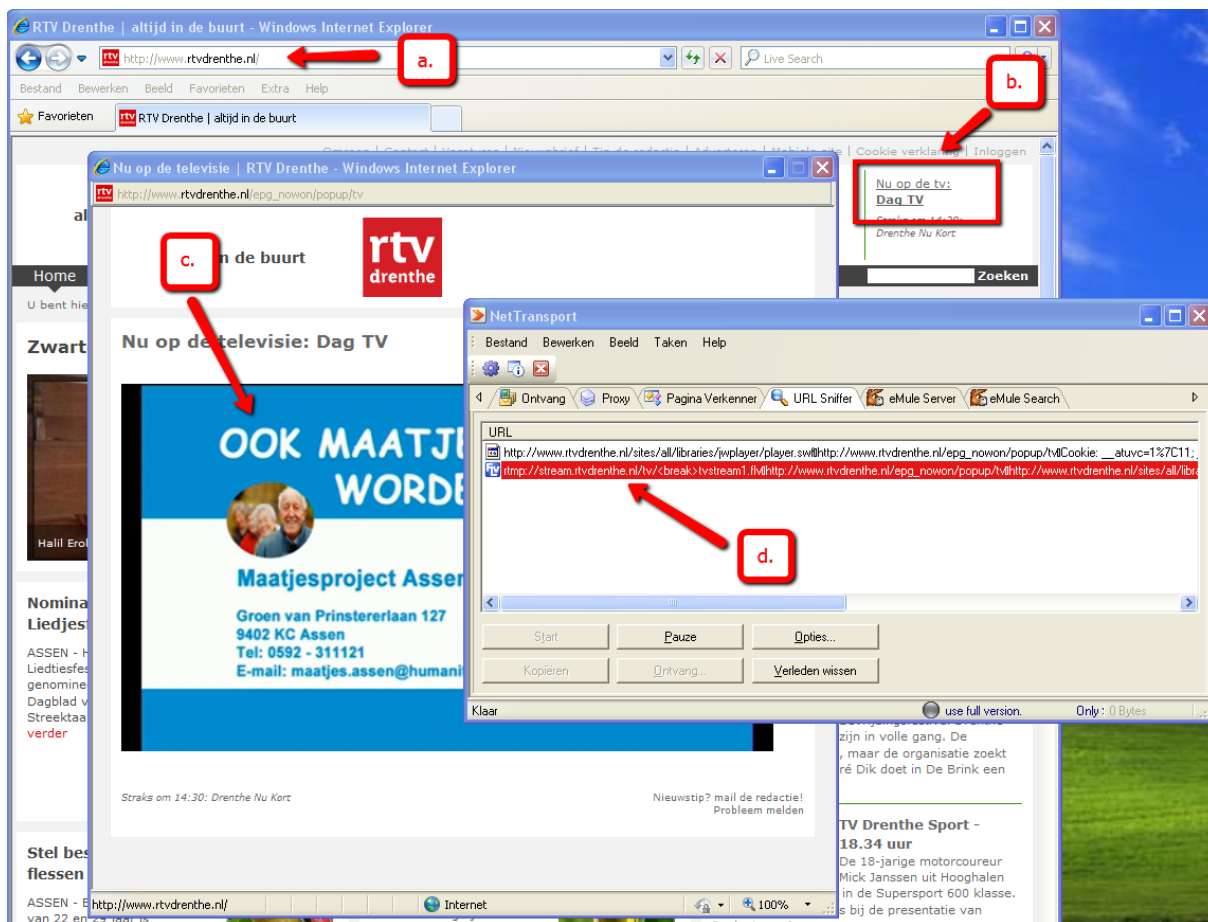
RTV Drenthe | altijd in de buurt - Windows Internet Explorer

http://www.rtvdrenthe.nl/

a.

Live Search

b.

Bestand Bewerken Beeld Favorieten Extra Help

Favorieten

RTV Drenthe | altijd in de buurt

Cookie verklaring | Inloggen

Nu op de tv:
Dag TV

Drenthe Nu Kort

Zoeken

Home

U bent hie

Zwart

Halil Erol

Nomina
Liedjes

ASSEN -
Liedtiesfe
genomine
Dagblad v
Streektaa
verder

Stel bes
flessen

ASSEN -
van 22 en

Nu op de televisie | RTV Drenthe - Windows Internet Explorer

http://www.rtvdrenthe.nl/epg_nowon/popup/tv

c.

n de buurt

rtv drenthe

Nu op de televisie: Dag TV

OOK MAATJE
WORDE

Maatjesproject Assen

Groen van Prinstererlaan 127
9402 KC Assen
Tel: 0592 - 311121
E-mail: maatjes.assen@humanit

Straks om 14:30: Drenthe Nu Kort

Nieuwstip? mail de redactie!
Probleem melden

http://www.rtvdrenthe.nl/

Internet

100%

NetTransport

Bestand Bewerken Beeld Taken Help

Ontvang Proxy Pagina Verkenner URL Sniffer eMule Server eMule Search

URL

http://www.rtvdrenthe.nl/sites/all/libraries/jwplayer/player.swf|http://www.rtvdrenthe.nl/epg_nowon/popup/tv|Cookie: __atuvc=1%7C11;

rtmp://stream.rtvdrenthe.nl/tv/<break>tvstream1.flv|http://www.rtvdrenthe.nl/epg_nowon/popup/tv|http://www.rtvdrenthe.nl/sites/all/libra

d.

Start Pauze Opties...

Kopiëren Ontvang... Verleden wissen

Klaar

use full version.

Only : 0 Bytes

zijn in volle gang. De
, maar de organisatie zoekt
ré Dik doet in De Brink een

TV Drenthe Sport -
18.34 uur

De 18-jarige motorcoureur
Mick Janssen uit Hooghalen
in de Supersport 600 klasse.
s bij de presentatie van